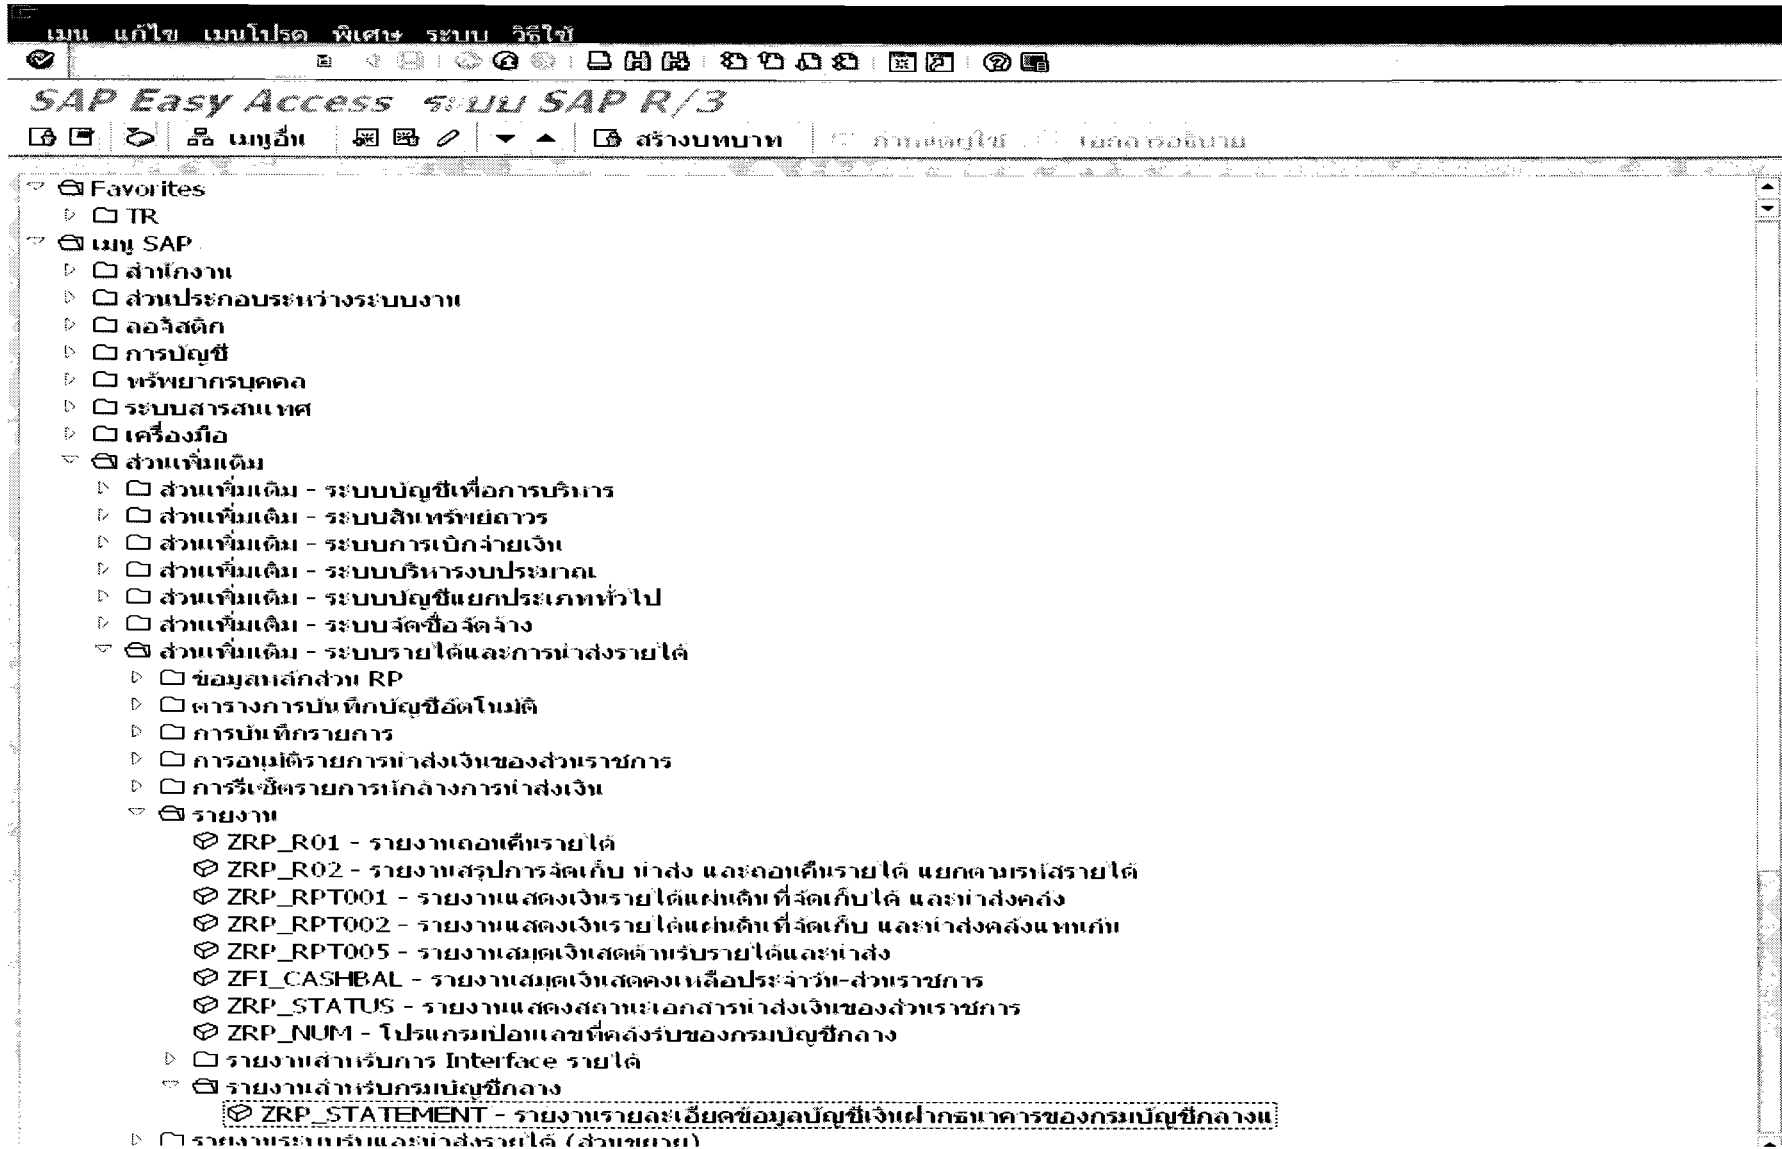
เมนู แก้ไข เมนูโปรด พิเศษ ระบบ วิธีใช้

SAP Easy Access ระบบ SAP R/3

เมนูอื่น สร้างบทบาท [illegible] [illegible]

Favorites
TR
เมนู SAP
สำนักงาน
ส่วนประกอบระหว่างระบบงาน
ลอจิสติก
การบัญชี
ทรัพยากรบุคคล
ระบบสารสนเทศ
เครื่องมือ
ส่วนเพิ่มเติม
ส่วนเพิ่มเติม - ระบบบัญชีเพื่อการบริหาร
ส่วนเพิ่มเติม - ระบบสินทรัพย์ถาวร
ส่วนเพิ่มเติม - ระบบการเบิกจ่ายเงิน
ส่วนเพิ่มเติม - ระบบบริหารงบประมาณ
ส่วนเพิ่มเติม - ระบบบัญชีแยกประเภททั่วไป
ส่วนเพิ่มเติม - ระบบจัดซื้อจัดจ้าง
ส่วนเพิ่มเติม - ระบบรายได้และการนำส่งรายได้
ข้อมูลหลักส่วน RP
ตารางการบันทึกบัญชีอัตโนมัติ
การบันทึกรายการ
การอนุมัติรายการนำส่งเงินของส่วนราชการ
การรีเซ็ตรายการหักล้างการนำส่งเงิน
รายงาน
ZRP_R01 - รายงานถอนคืนรายได้
ZRP_R02 - รายงานสรุปการจัดเก็บ นำส่ง และถอนคืนรายได้ แยกตามรหัสรายได้
ZRP_RPT001 - รายงานแสดงเงินรายได้แผ่นดินที่จัดเก็บได้ และนำส่งคลัง
ZRP_RPT002 - รายงานแสดงเงินรายได้แผ่นดินที่จัดเก็บ และนำส่งคลังแทนกัน
ZRP_RPT005 - รายงานสมุดเงินสดสำหรับรายได้และนำส่ง
ZFI_CASHBAL - รายงานสมุดเงินสดคงเหลือประจำวัน-ส่วนราชการ
ZRP_STATUS - รายงานแสดงสถานะเอกสารนำส่งเงินของส่วนราชการ
ZRP_NUM - โปรแกรมเปอเลขที่คลังรับของกรมบัญชีกลาง
รายงานสำหรับการ Interface รายได้
รายงานสำหรับกรมบัญชีกลาง
ZRP_STATEMENT - รายงานรายละเอียดข้อมูลบัญชีเงินฝากธนาคารของกรมบัญชีกลางแ
รายงานระบบรับและนำส่งรายได้ (ส่วนขยาย)